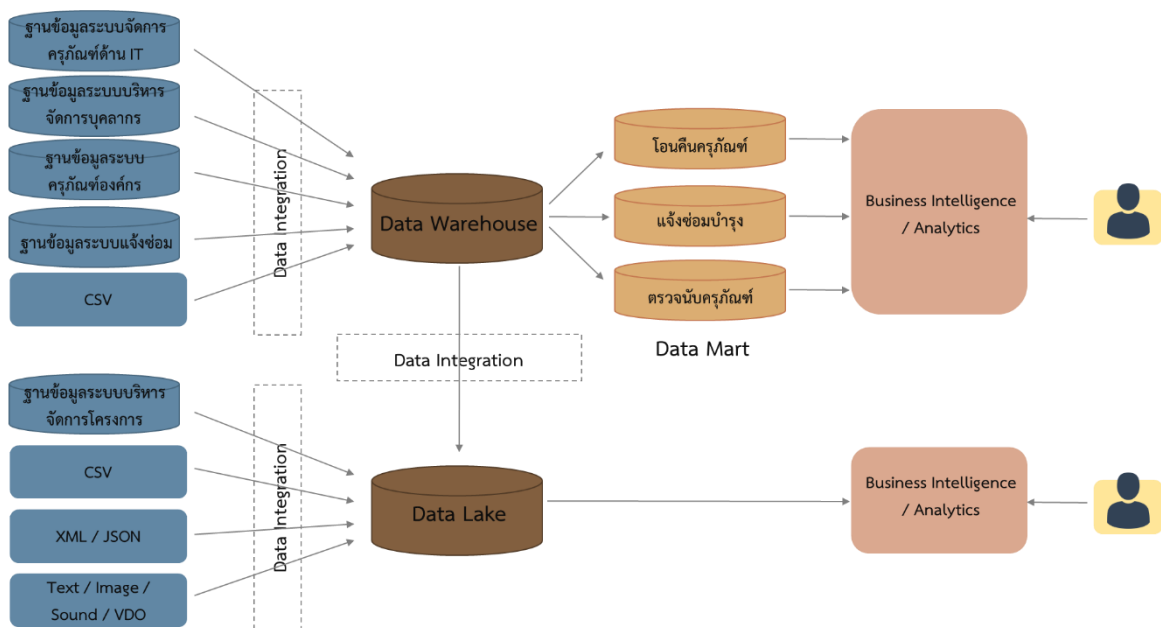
ฐานข้อมูลระบบจัดการครุภัณฑ์ด้าน IT

ฐานข้อมูลระบบบริหารจัดการบุคลากร

ฐานข้อมูลระบบครุภัณฑ์องค์กร

ฐานข้อมูลระบบแจ้งซ่อม

CSV

Data Integration

Data Warehouse

โอนคืนครุภัณฑ์

แจ้งซ่อมบำรุง

ตรวจนับครุภัณฑ์

Data Mart

Business Intelligence / Analytics

Data Integration

ฐานข้อมูลระบบบริหารจัดการโครงการ

CSV

XML / JSON

Text / Image / Sound / VDO

Data Integration

Data Lake

Business Intelligence / Analytics